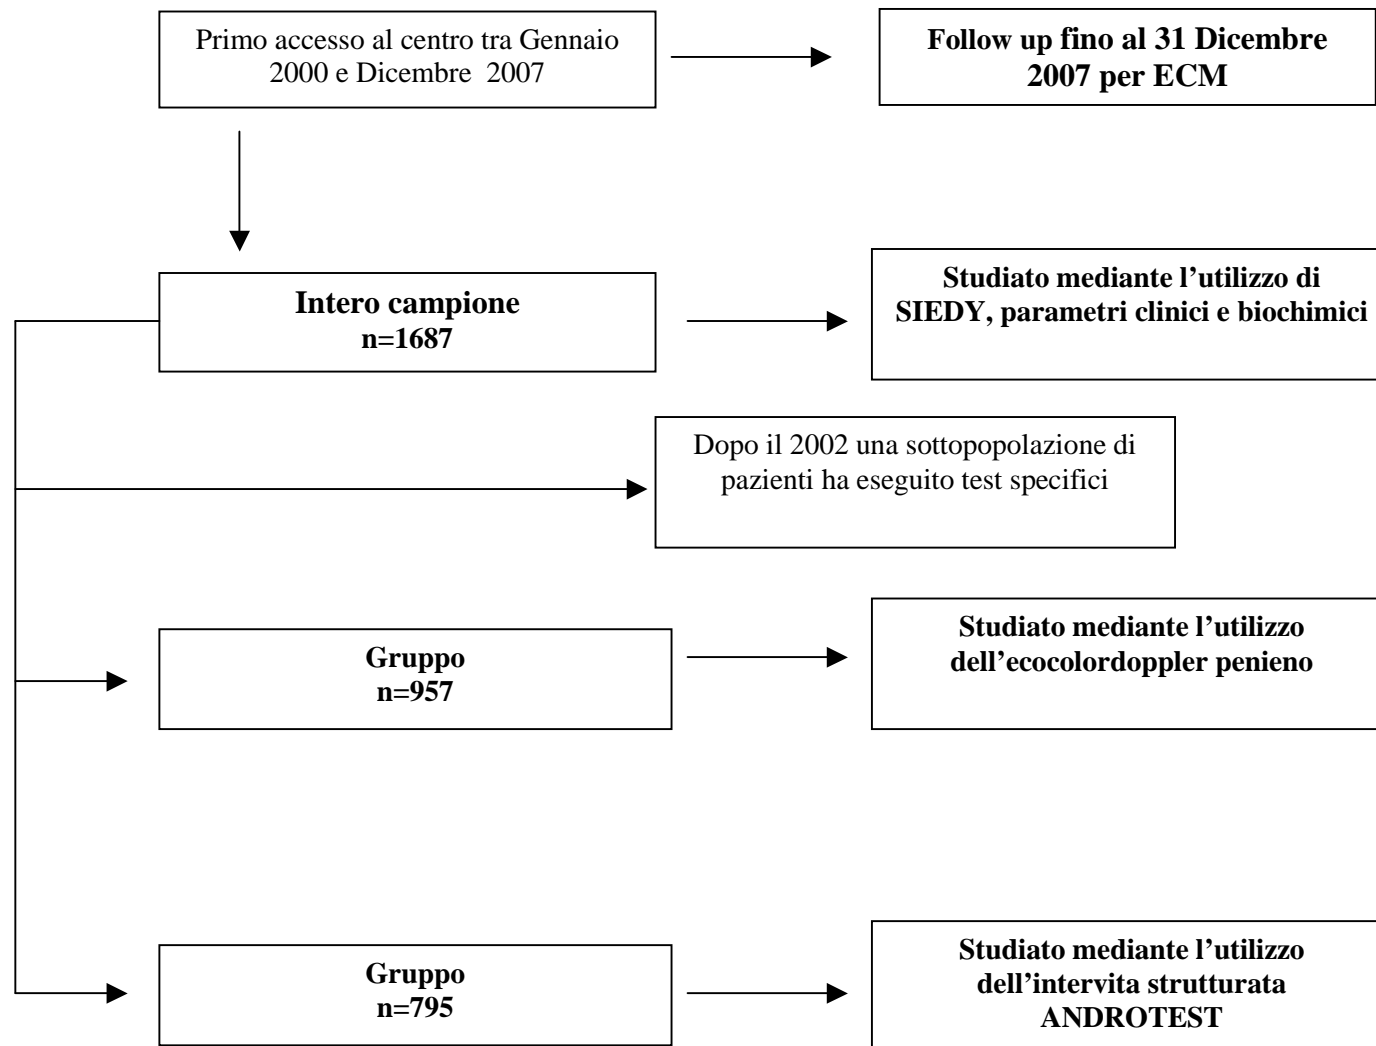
Primo accesso al centro tra Gennaio 2000 e Dicembre 2007

Follow up fino al 31 Dicembre 2007 per ECM

Intero campione
n=1687

Studiato mediante l'utilizzo di SIEDY, parametri clinici e biochimici

Dopo il 2002 una sottopopolazione di pazienti ha eseguito test specifici

Gruppo
n=957

Studiato mediante l'utilizzo dell'ecocolordoppler penieno

Gruppo
n=795

Studiato mediante l'utilizzo dell'intervita strutturata ANDROTEST